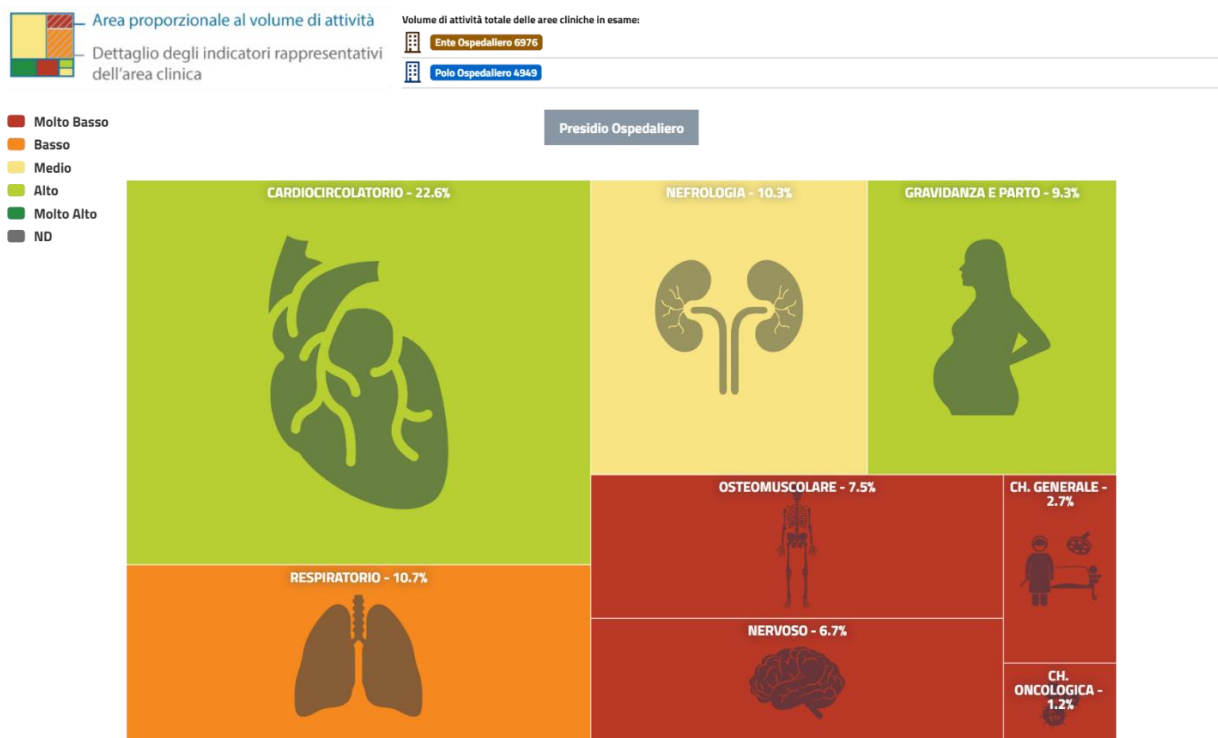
Area proporzionale al volume di attività

Dettaglio degli indicatori rappresentativi dell'area clinica

Volume di attività totale delle aree cliniche in esame:

Ente Ospedaliero 6976

Polo Ospedaliero 4949

Molto Basso
Basso
Medio
Alto
Molto Alto
ND

Presidio Ospedaliero

CARDIOCIRCOLATORIO - 22.6%

NEFROLOGIA - 10.3%

GRAVIDANZA E PARTO - 9.3%

OSTEOMUSCOLARE - 7.5%

CH. GENERALE - 2.7%

RESPIRATORIO - 10.7%

NERVOSO - 6.7%

CH. ONCOLOGICA - 1.2%